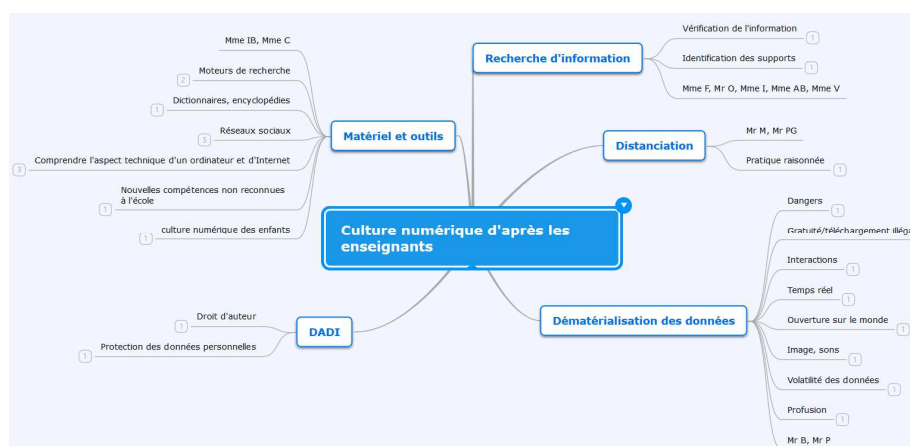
Culture numérique d'après les enseignants

Matériel et outils

Mme IB, Mme C

Moteurs de recherche
2

Dictionnaires, encyclopédies
1

Réseaux sociaux
5

Comprendre l'aspect technique d'un ordinateur et d'Internet
3

Nouvelles compétences non reconnues à l'école
1

culture numérique des enfants
1

Recherche d'information

Vérification de l'information
1

Identification des supports
1

Mme F, Mr O, Mme I, Mme AB, Mme V

Distanciation

Mr M, Mr PG

Pratique raisonnée
1

DADI

Droit d'auteur
1

Protection des données personnelles
1

Dématérialisation des données

Dangers
1

Gratuité/téléchargement illéga

Interactions
1

Temps réel
1

Ouverture sur le monde
1

Image, sons
1

Volatilité des données
1

Profusion
1

Mr B, Mr P